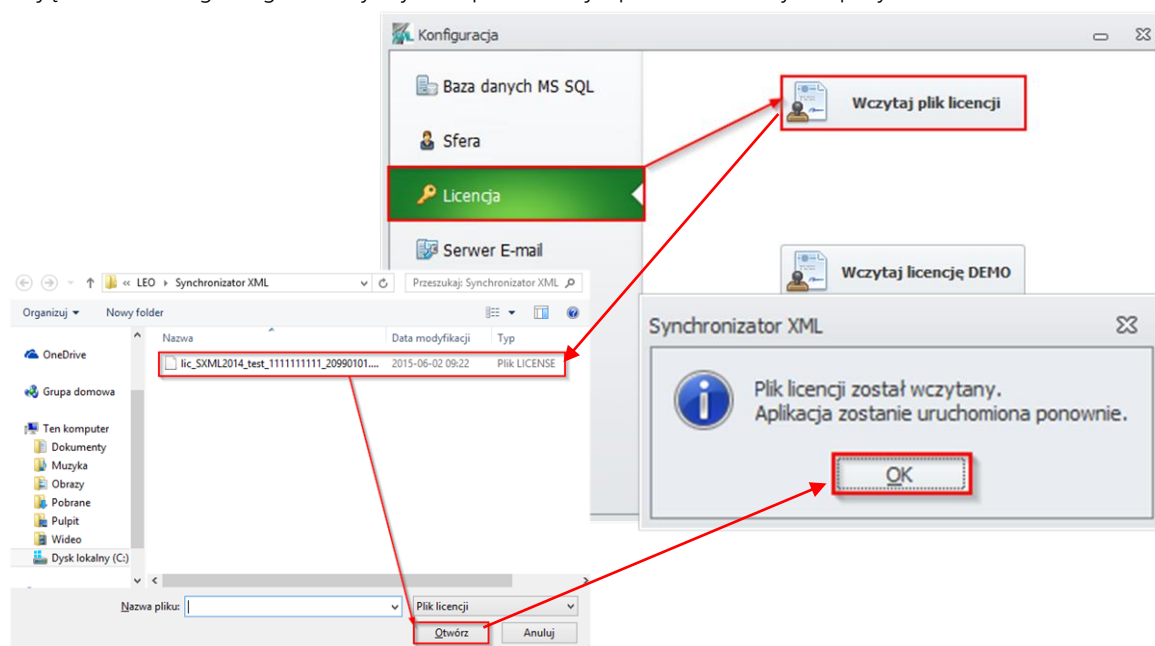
Konfiguracja

Baza danych MS SQL

Sfera

Licencja

Serwer E-mail

Wczytaj plik licencji

Wczytaj licencję DEMO

« LEO › Synchronizator XML

Przeszukaj: Synchronizator XML

Organizuj ▾ Nowy folder

| Nazwa | Data modyfikacji | Typ |
|---|---|---|
| lic_SXML2014_test_1111111111_20990101.... | 2015-06-02 09:22 | Plik LICENSE |

OneDrive

Grupa domowa

Ten komputer

Dokumenty

Muzyka

Obrazy

Pobrane

Pulpit

Wideo

Dysk lokalny (C:)

Nazwa pliku:

Plik licencji

Otwórz

Anuluj

Synchronizator XML

Plik licencji został wczytany.
Aplikacja zostanie uruchomiona ponownie.

OK